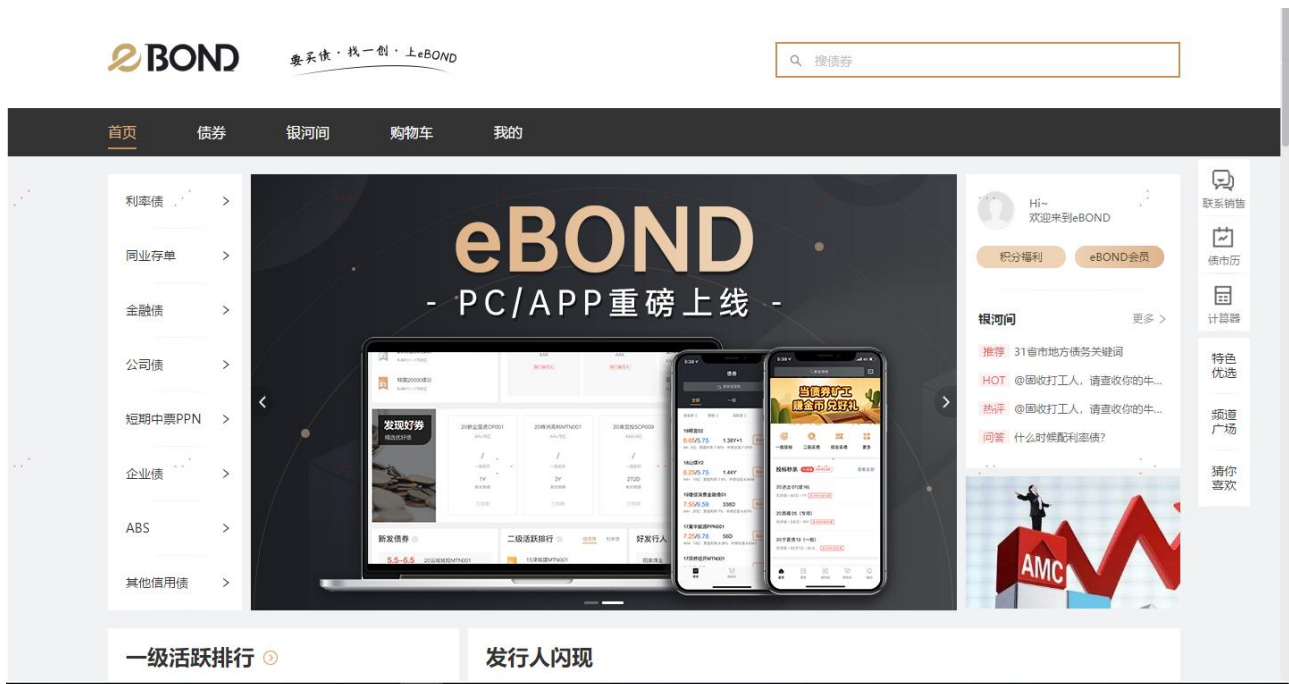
eBOND 要买债·找一创·上eBOND

搜债券

首页 债券 银河间 购物车 我的

利率债 >
同业存单 >
金融债 >
公司债 >
短期中票PPN >
企业债 >
ABS >
其他信用债 >

eBOND
- PC/APP重磅上线 -

发现好券
新发债券
二级活跃排行
好发行人
当债券矿工 赚金币兑好礼

Hi~
欢迎来到eBOND
积分福利 eBOND会员

银河间 更多 >
推荐 31省市地方债务关键词
HOT @固收打工人，请查收你的牛...
热评 @固收打工人，请查收你的牛...
问答 什么时候配利率债?

AMC

联系销售
债市历
计算器
特色优选
频道广场
猜你喜欢

一级活跃排行
发行人闪现